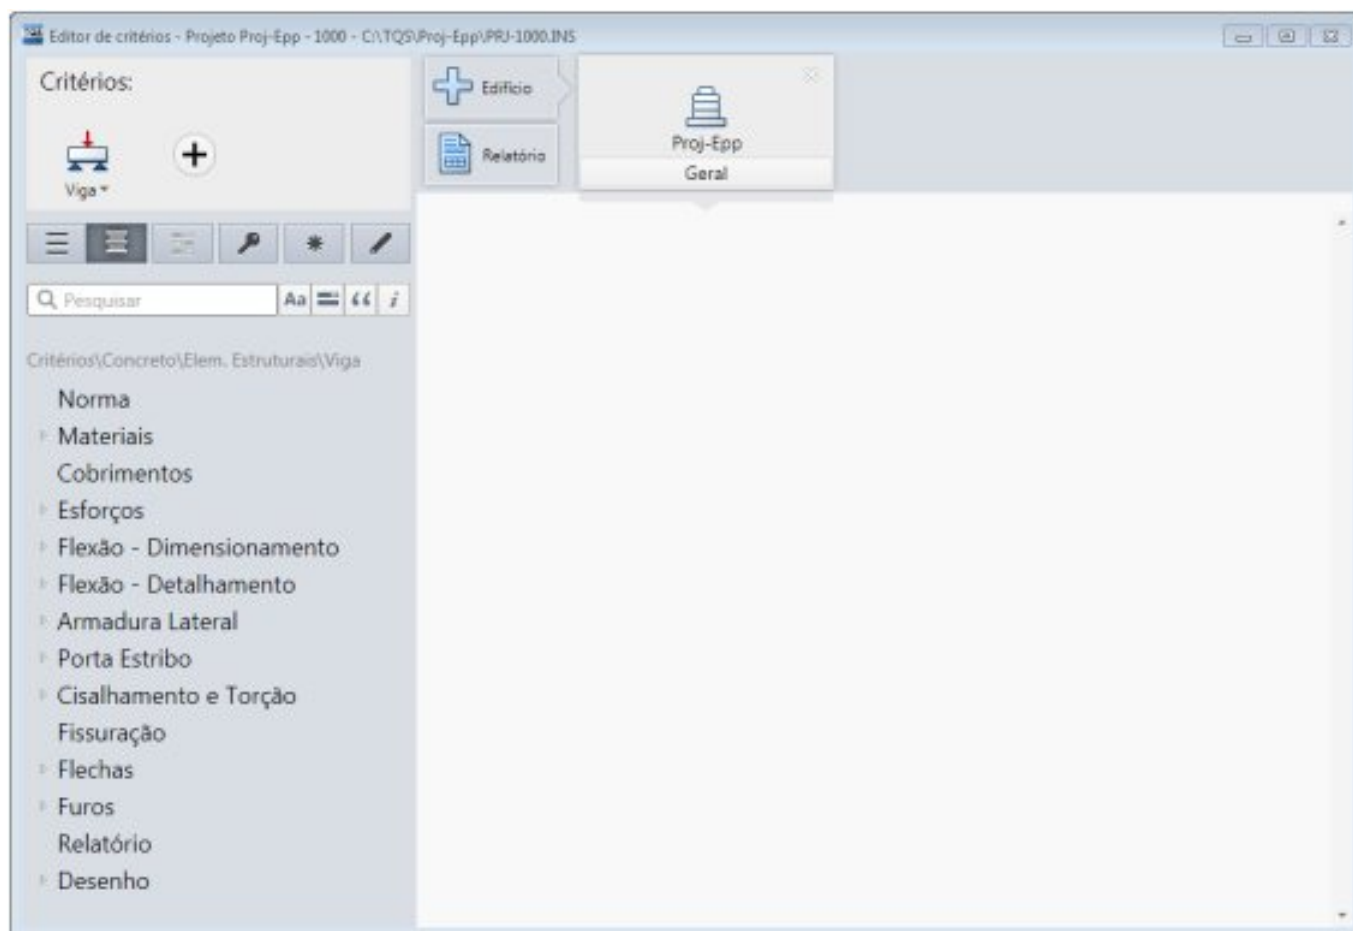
Editor de critérios - Projeto Proj-Epp - 1000 - C:\TQS\Proj-Epp\PRJ-1000.INS

Critérios:

Viga

Edifício

Relatório

Proj-Epp

Geral

Pesquisar

Aa

$\texttt{"}$

i

Critérios\Concreto\Elem. Estruturais\Viga

Norma

Materiais

Cobrimentos

Esforços

Flexão - Dimensionamento

Flexão - Detalhamento

Armadura Lateral

Porta Estribo

Cisalhamento e Torção

Fissuração

Flechas

Furos

Relatório

Desenho